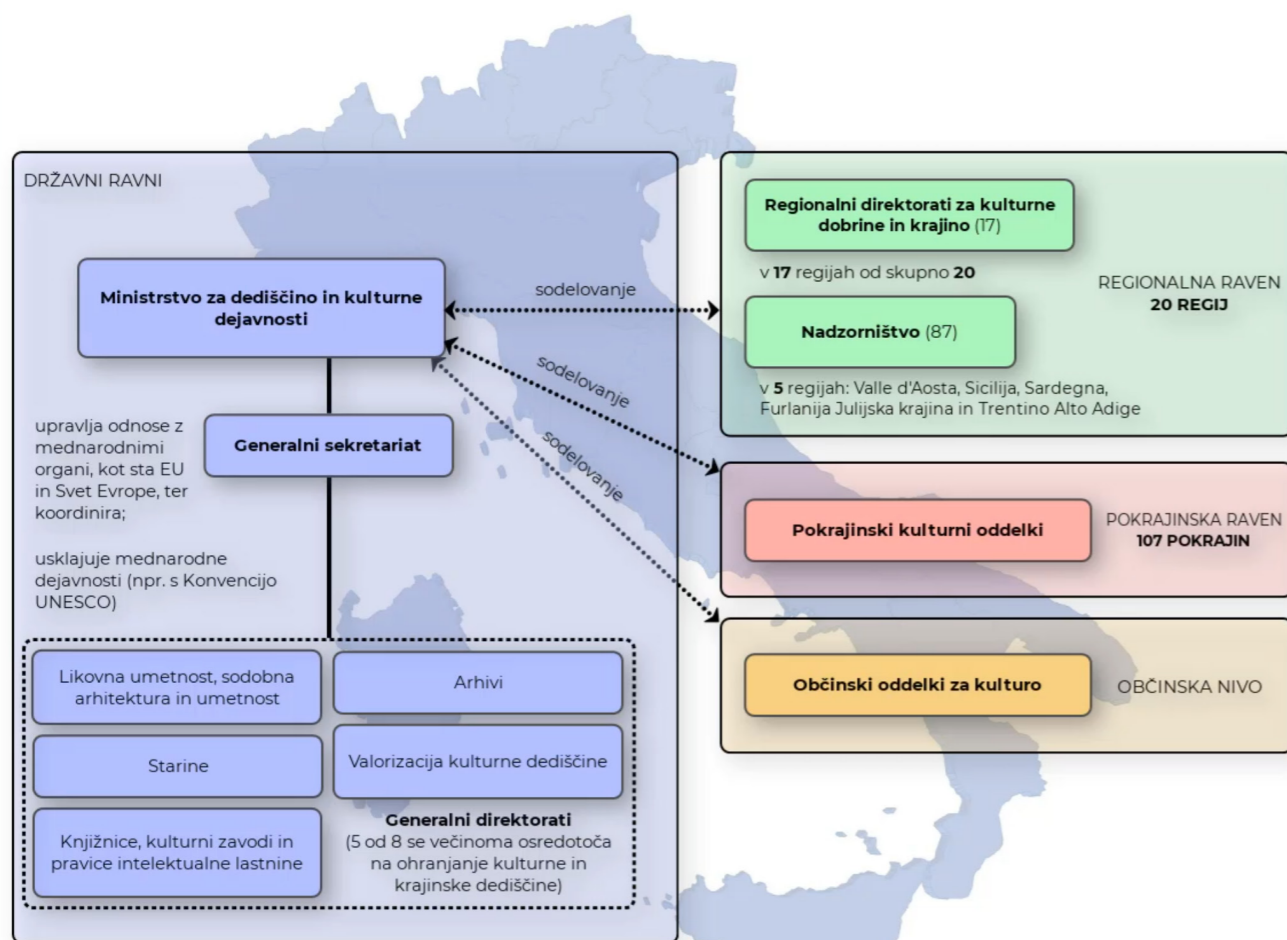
DRŽAVNI RAVNI

Ministrstvo za dediščino in kulturne dejavnosti

sodelovanje

sodelovanje

sodelovanje

Generalni sekretariat

upravlja odnose z mednarodnimi organi, kot sta EU in Svet Evrope, ter koordinira;

usklajuje mednarodne dejavnosti (npr. s Konvencijo UNESCO)

Likovna umetnost, sodobna arhitektura in umetnost

Arhivi

Starine

Valorizacija kulturne dediščine

Knjižnice, kulturni zavodi in pravice intelektualne lastnine

Generalni direktorati
(5 od 8 se večinoma osredotoča na ohranjanje kulturne in krajinske dediščine)

Regionalni direktorati za kulturne dobrine in krajino (17)

v 17 regijah od skupno 20

REGIONALNA RAVEN
20 REGIJ

Nadzorništvo (87)

v 5 regijah: Valle d'Aosta, Sicilija, Sardegna, Furlanija Julijska krajina in Trentino Alto Adige

Pokrajinski kulturni oddelki

POKRAJINSKA RAVEN
107 POKRAJIN

Občinski oddelki za kulturo

OBČINSKA NIVO